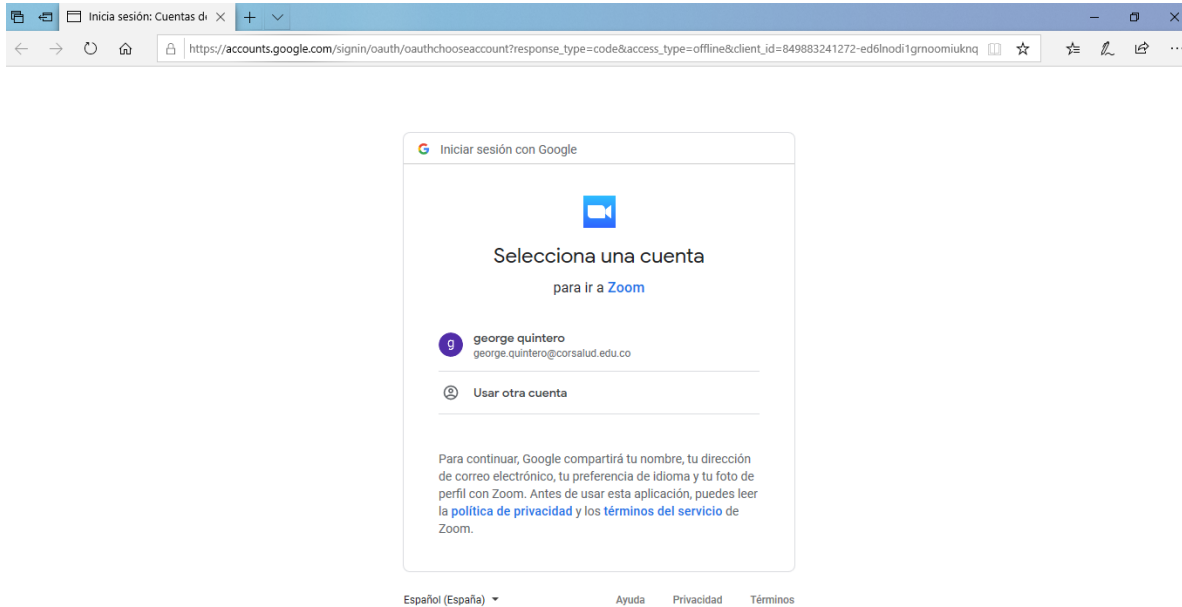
Inicia sesión: Cuentas de

https://accounts.google.com/signin/oauth/oauthchooseaccount?response_type=code&access_type=offline&client_id=849883241272-ed6lnodi1grnoomiuknq

G Iniciar sesión con Google

Selecciona una cuenta

para ir a Zoom

g george quintero
george.quintero@corsalud.edu.co

Usar otra cuenta

Para continuar, Google compartirá tu nombre, tu dirección de correo electrónico, tu preferencia de idioma y tu foto de perfil con Zoom. Antes de usar esta aplicación, puedes leer la política de privacidad y los términos del servicio de Zoom.

Español (España)

Ayuda Privacidad Términos